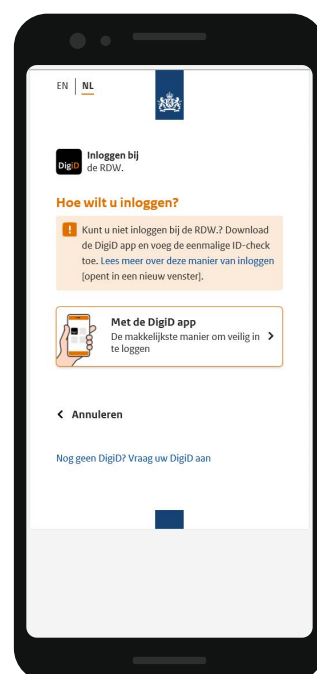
EN | NL

DigiD Inloggen bij de RDW.

Hoe wilt u inloggen?

! Kunt u niet inloggen bij de RDW.? Download de DigiD app en voeg de eenmalige ID-check toe. Lees meer over deze manier van inloggen [opent in een nieuw venster].

Met de DigiD app
De makkelijkste manier om veilig in te loggen >

< Annuleren

Nog geen DigiD? Vraag uw DigiD aan